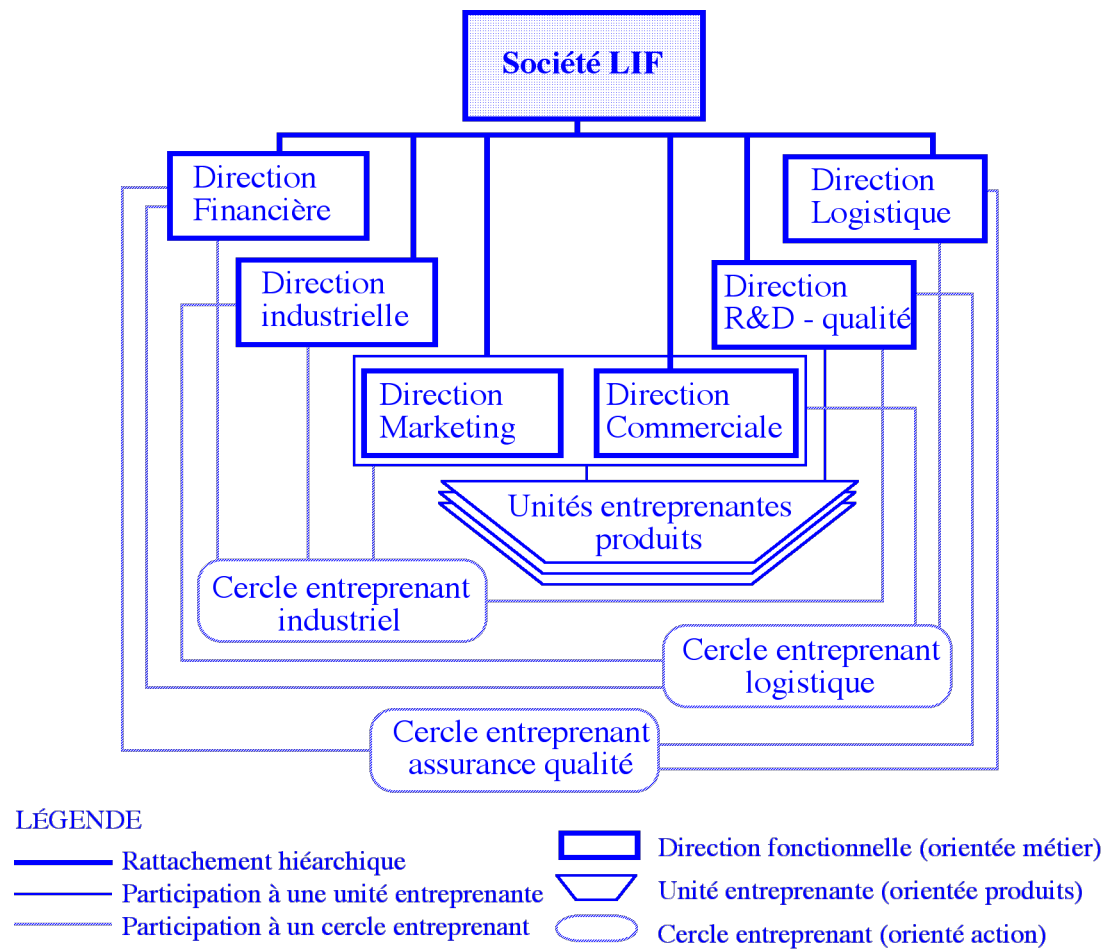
Société LIF

Direction Financière

Direction Logistique

Direction industrielle

Direction R&D - qualité

Direction Marketing

Direction Commerciale

Unités entreprenantes produits

Cercle entreprenant industriel

Cercle entreprenant logistique

Cercle entreprenant assurance qualité

LÉGENDE

Rattachement hiéarchique

Participation à une unité entreprenante

Participation à un cercle entreprenant

Direction fonctionnelle (orientée métier)

Unité entreprenante (orientée produits)

Cercle entreprenant (orienté action)